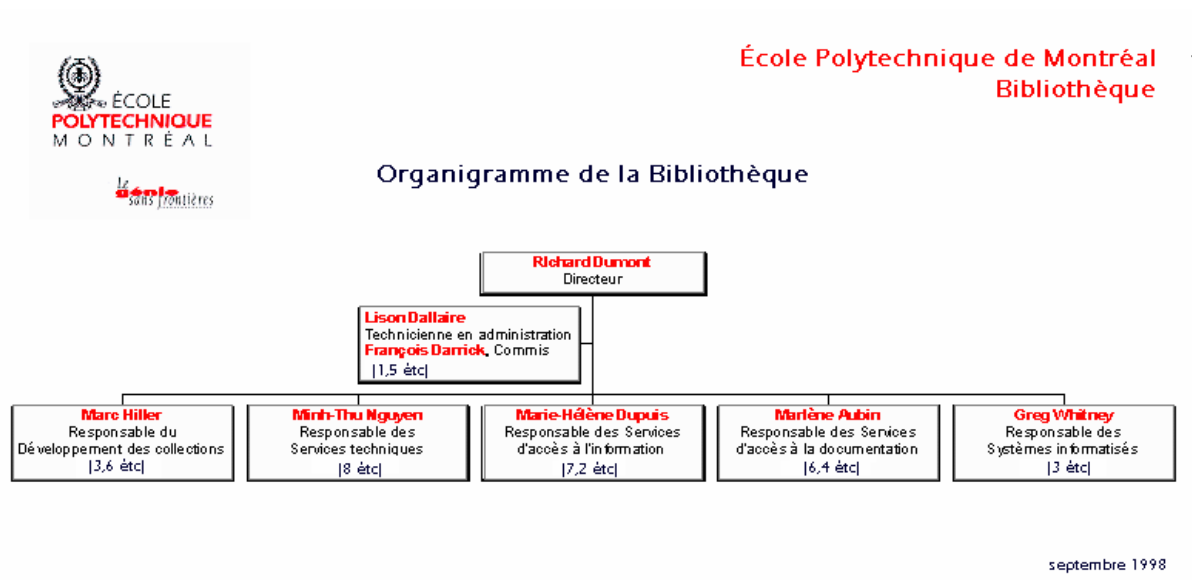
ÉCOLE
POLYTECHNIQUE
MONTRÉAL

le génie sans frontières

École Polytechnique de Montréal
Bibliothèque

Organigramme de la Bibliothèque

Richard Dumont
Directeur

Lison Dallaire
Technicienne en administration
François Darrick, Commis
|1,5 étc|

Marc Hiller
Responsable du Développement des collections
|3,6 étc|

Minh-Thu Nguyen
Responsable des Services techniques
|8 étc|

Marie-Hélène Dupuis
Responsable des Services d'accès à l'information
|7,2 étc|

Marlène Aubin
Responsable des Services d'accès à la documentation
|6,4 étc|

Greg Whitney
Responsable des Systèmes informatisés
|3 étc|

septembre 1998